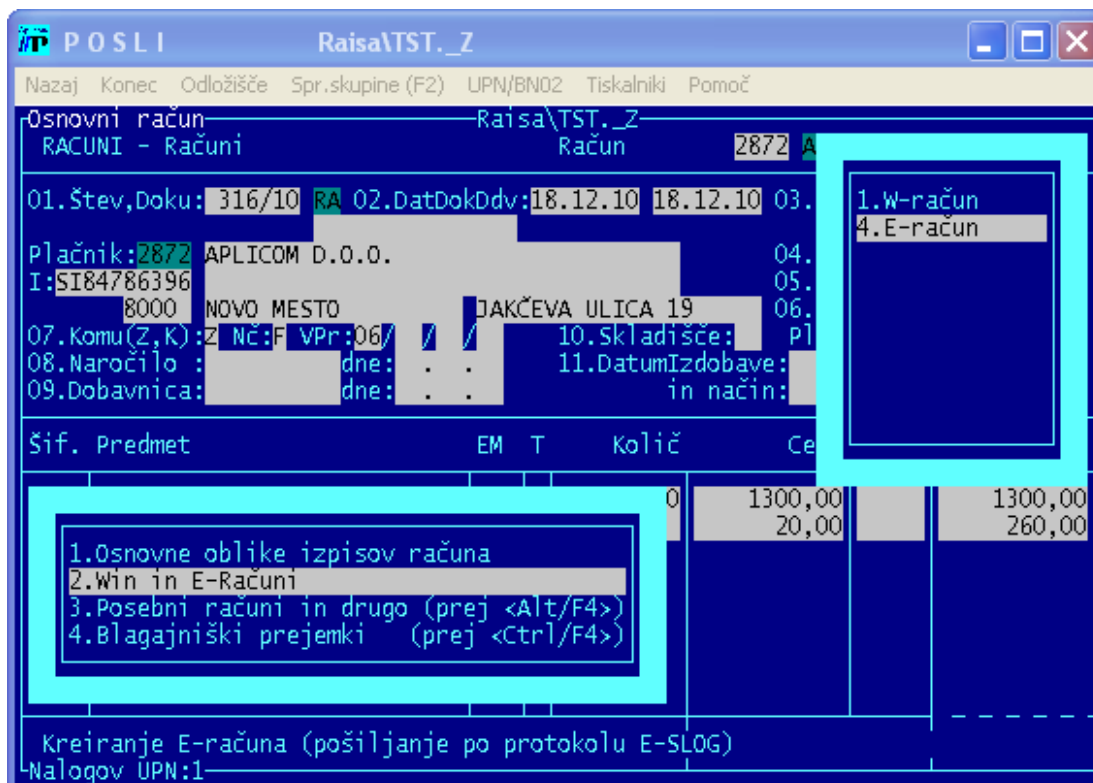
POSLI Raisa\TST._Z

Nazaj Konec Odložišče Spr.skupine (F2) UPN/BN02 Tiskalniki Pomoč

Osnovni račun Raisa\TST._Z
RACUNI - Računi Račun 2872 A

01.Štev,Doku: 316/10 RA 02.DatDokDdv:18.12.10 18.12.10 03.

Plačnik:2872 APLICOM D.O.O. 04.
I:SI84786396 05.
8000 NOVO MESTO JAKČEVA ULICA 19 06.
07.Komu(Z,K):Z Nč:F VPr:06/ / / 10.Skladišče: Pl
08.Naročilo : dne: . . 11.DatumIzdobave:
09.Dobavnica: dne: . . in način:

1.W-račun
4.E-račun

Šif. Predmet EM T Količ Ce

0 1300,00 1300,00
20,00 260,00

1.Osnovne oblike izpisov računa
2.Win in E-Računi
3.Posebni računi in drugo (prej <Alt/F4>)
4.Blagajniški prejemki (prej <Ctrl/F4>)

Kreiranje E-računa (pošiljanje po protokolu E-SLOG)
Nalogov UPN:1